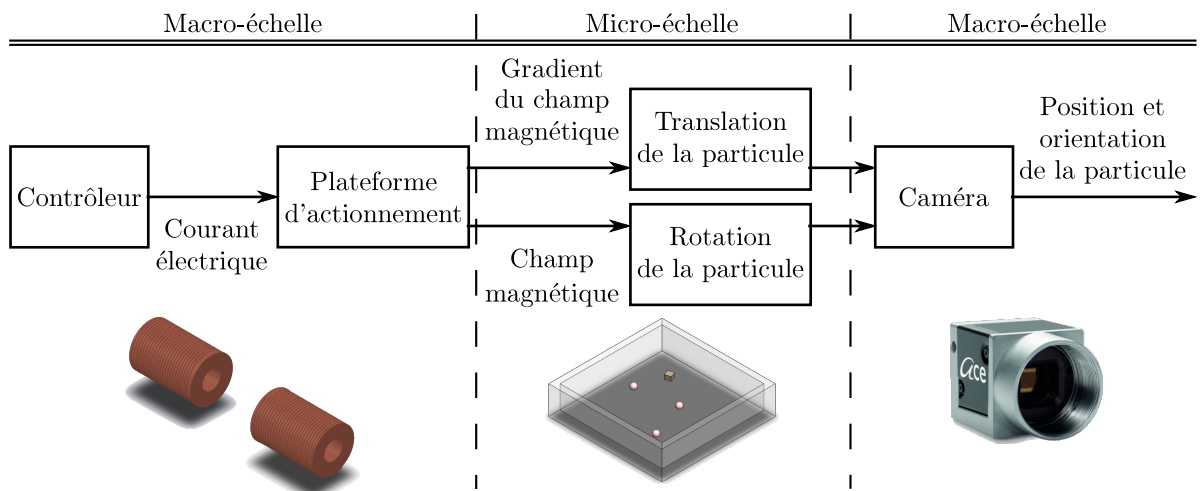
Macro-échelle

Micro-échelle

Macro-échelle

Contrôleur

Courant électrique

Plateforme d'actionnement

Gradient du champ magnétique

Champ magnétique

Translation de la particule

Rotation de la particule

Caméra

Position et orientation de la particule

ace